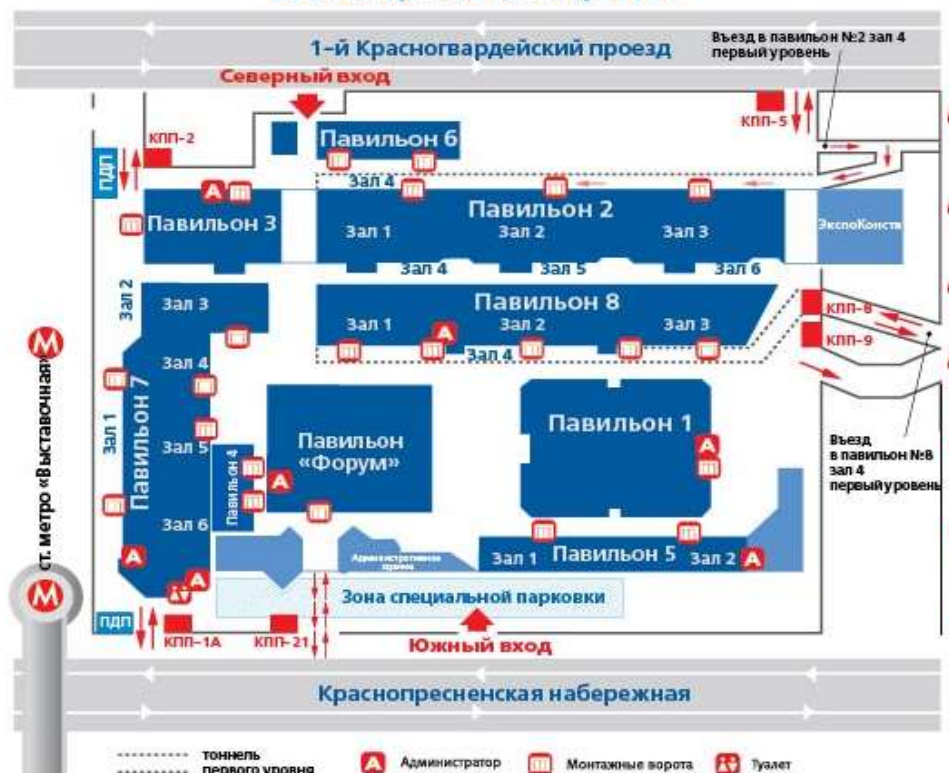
1-й Красногвардейский проезд

Въезд в павильон №2 зал 4 первый уровень

Северный вход

КПП-5

КПП-2

Павильон 6

ПДП

Зал 4

Павильон 3

Павильон 2

Зал 1

Зал 2

Зал 3

ЭкспоКонста

Зал 4

Зал 5

Зал 6

Зал 2

Зал 3

Павильон 8

КПП-8

Зал 1

Зал 2

Зал 3

КПП-9

Зал 4

Зал 4

Зал 1

Павильон 7

Павильон «Форум»

Павильон 1

Зал 5

Павильон 4

Въезд в павильон №8 зал 4 первый уровень

ст. метро «Выставочная»

Зал 6

Административное здание

Зал 1

Павильон 5

Зал 2

Зона специальной парковки

ПДП

КПП-1А

КПП-21

Южный вход

Краснопресненская набережная

тоннель первого уровня

Администратор

Монтажные ворота

Туалет